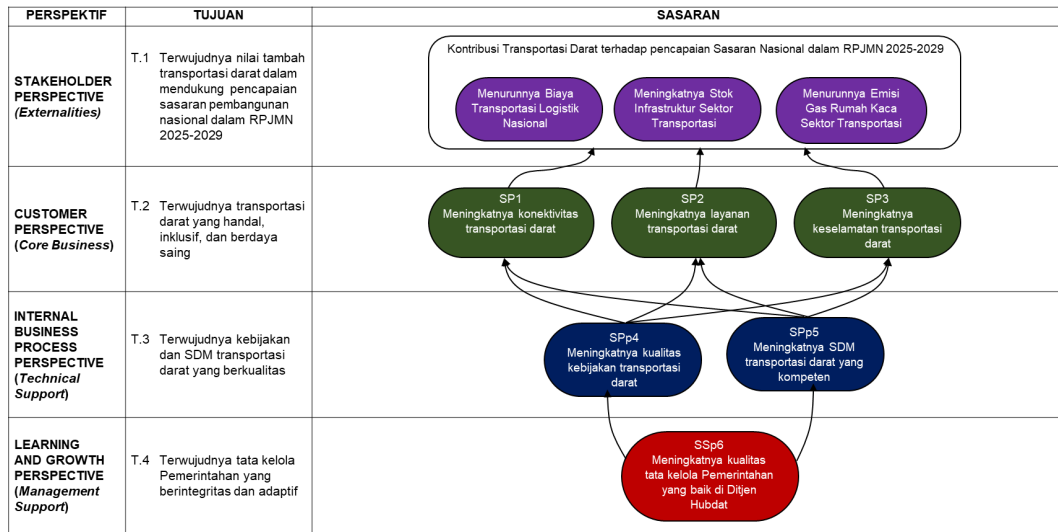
| PERSPEKTIF | TUJUAN | SASARAN |
|---|---|---|
| STAKEHOLDER PERSPECTIVE (*Externalities*) | T.1 Terwujudnya nilai tambah transportasi darat dalam mendukung pencapaian sasaran pembangunan nasional dalam RPJMN 2025-2029 | Kontribusi Transportasi Darat terhadap pencapaian Sasaran Nasional dalam RPJMN 2025-2029<br>Menurunnya Biaya Transportasi Logistik Nasional<br>Meningkatnya Stok Infrastruktur Sektor Transportasi<br>Menurunnya Emisi Gas Rumah Kaca Sektor Transportasi |
| CUSTOMER PERSPECTIVE (*Core Business*) | T.2 Terwujudnya transportasi darat yang handal, inklusif, dan berdaya saing | SP1 Meningkatnya konektivitas transportasi darat<br>SP2 Meningkatnya layanan transportasi darat<br>SP3 Meningkatnya keselamatan transportasi darat |
| INTERNAL BUSINESS PROCESS PERSPECTIVE (*Technical Support*) | T.3 Terwujudnya kebijakan dan SDM transportasi darat yang berkualitas | SPp4 Meningkatnya kualitas kebijakan transportasi darat<br>SPp5 Meningkatnya SDM transportasi darat yang kompeten |
| LEARNING AND GROWTH PERSPECTIVE (*Management Support*) | T.4 Terwujudnya tata kelola Pemerintahan yang berintegritas dan adaptif | SSp6 Meningkatnya kualitas tata kelola Pemerintahan yang baik di Ditjen Hubdat |